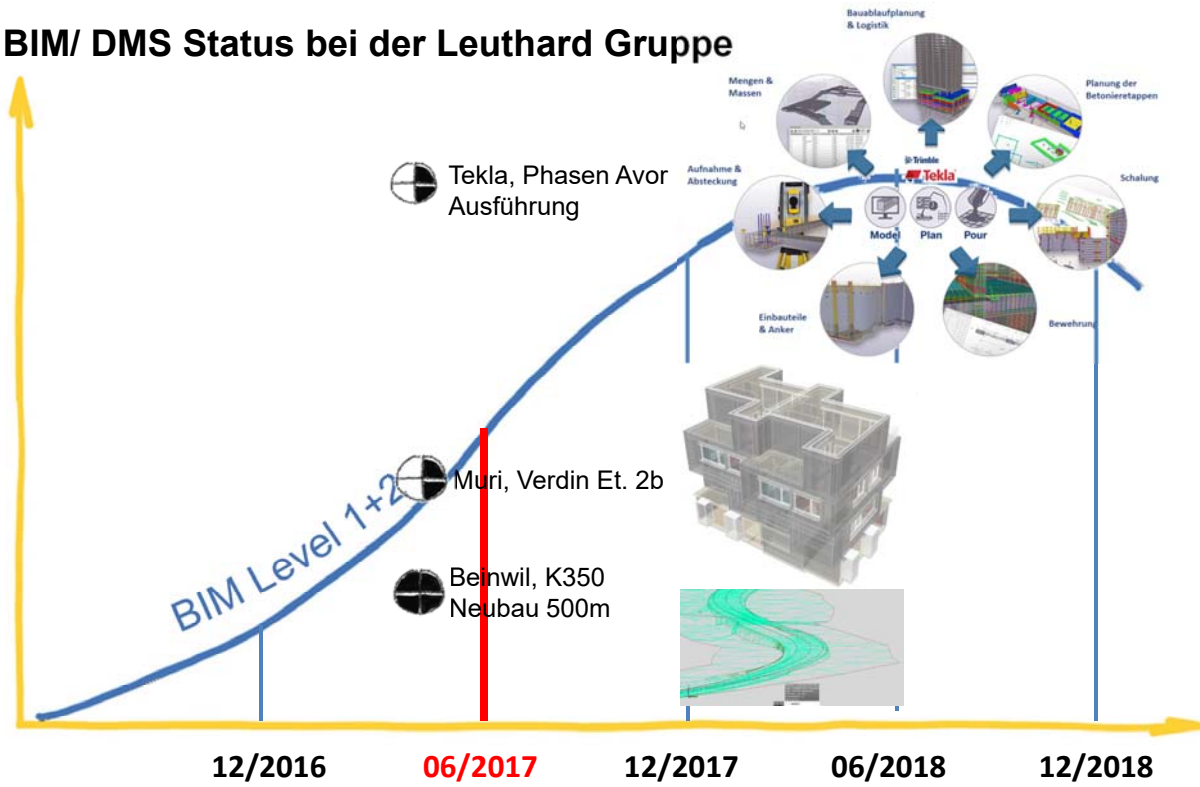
BIM/ DMS Status bei der Leuthard Gruppe

Bauablaufplanung & Logistik

Mengen & Massen

Planung der Betonieretappen

Trimble Tekla

Aufnahme & Absteckung

Schalung

Model Plan Pour

Einbauteile & Anker

Bewehrung

Tekla, Phasen Avor Ausführung

Muri, Verdin Et. 2b

Beinwil, K350 Neubau 500m

BIM Level 1+2

12/2016

06/2017

12/2017

06/2018

12/2018